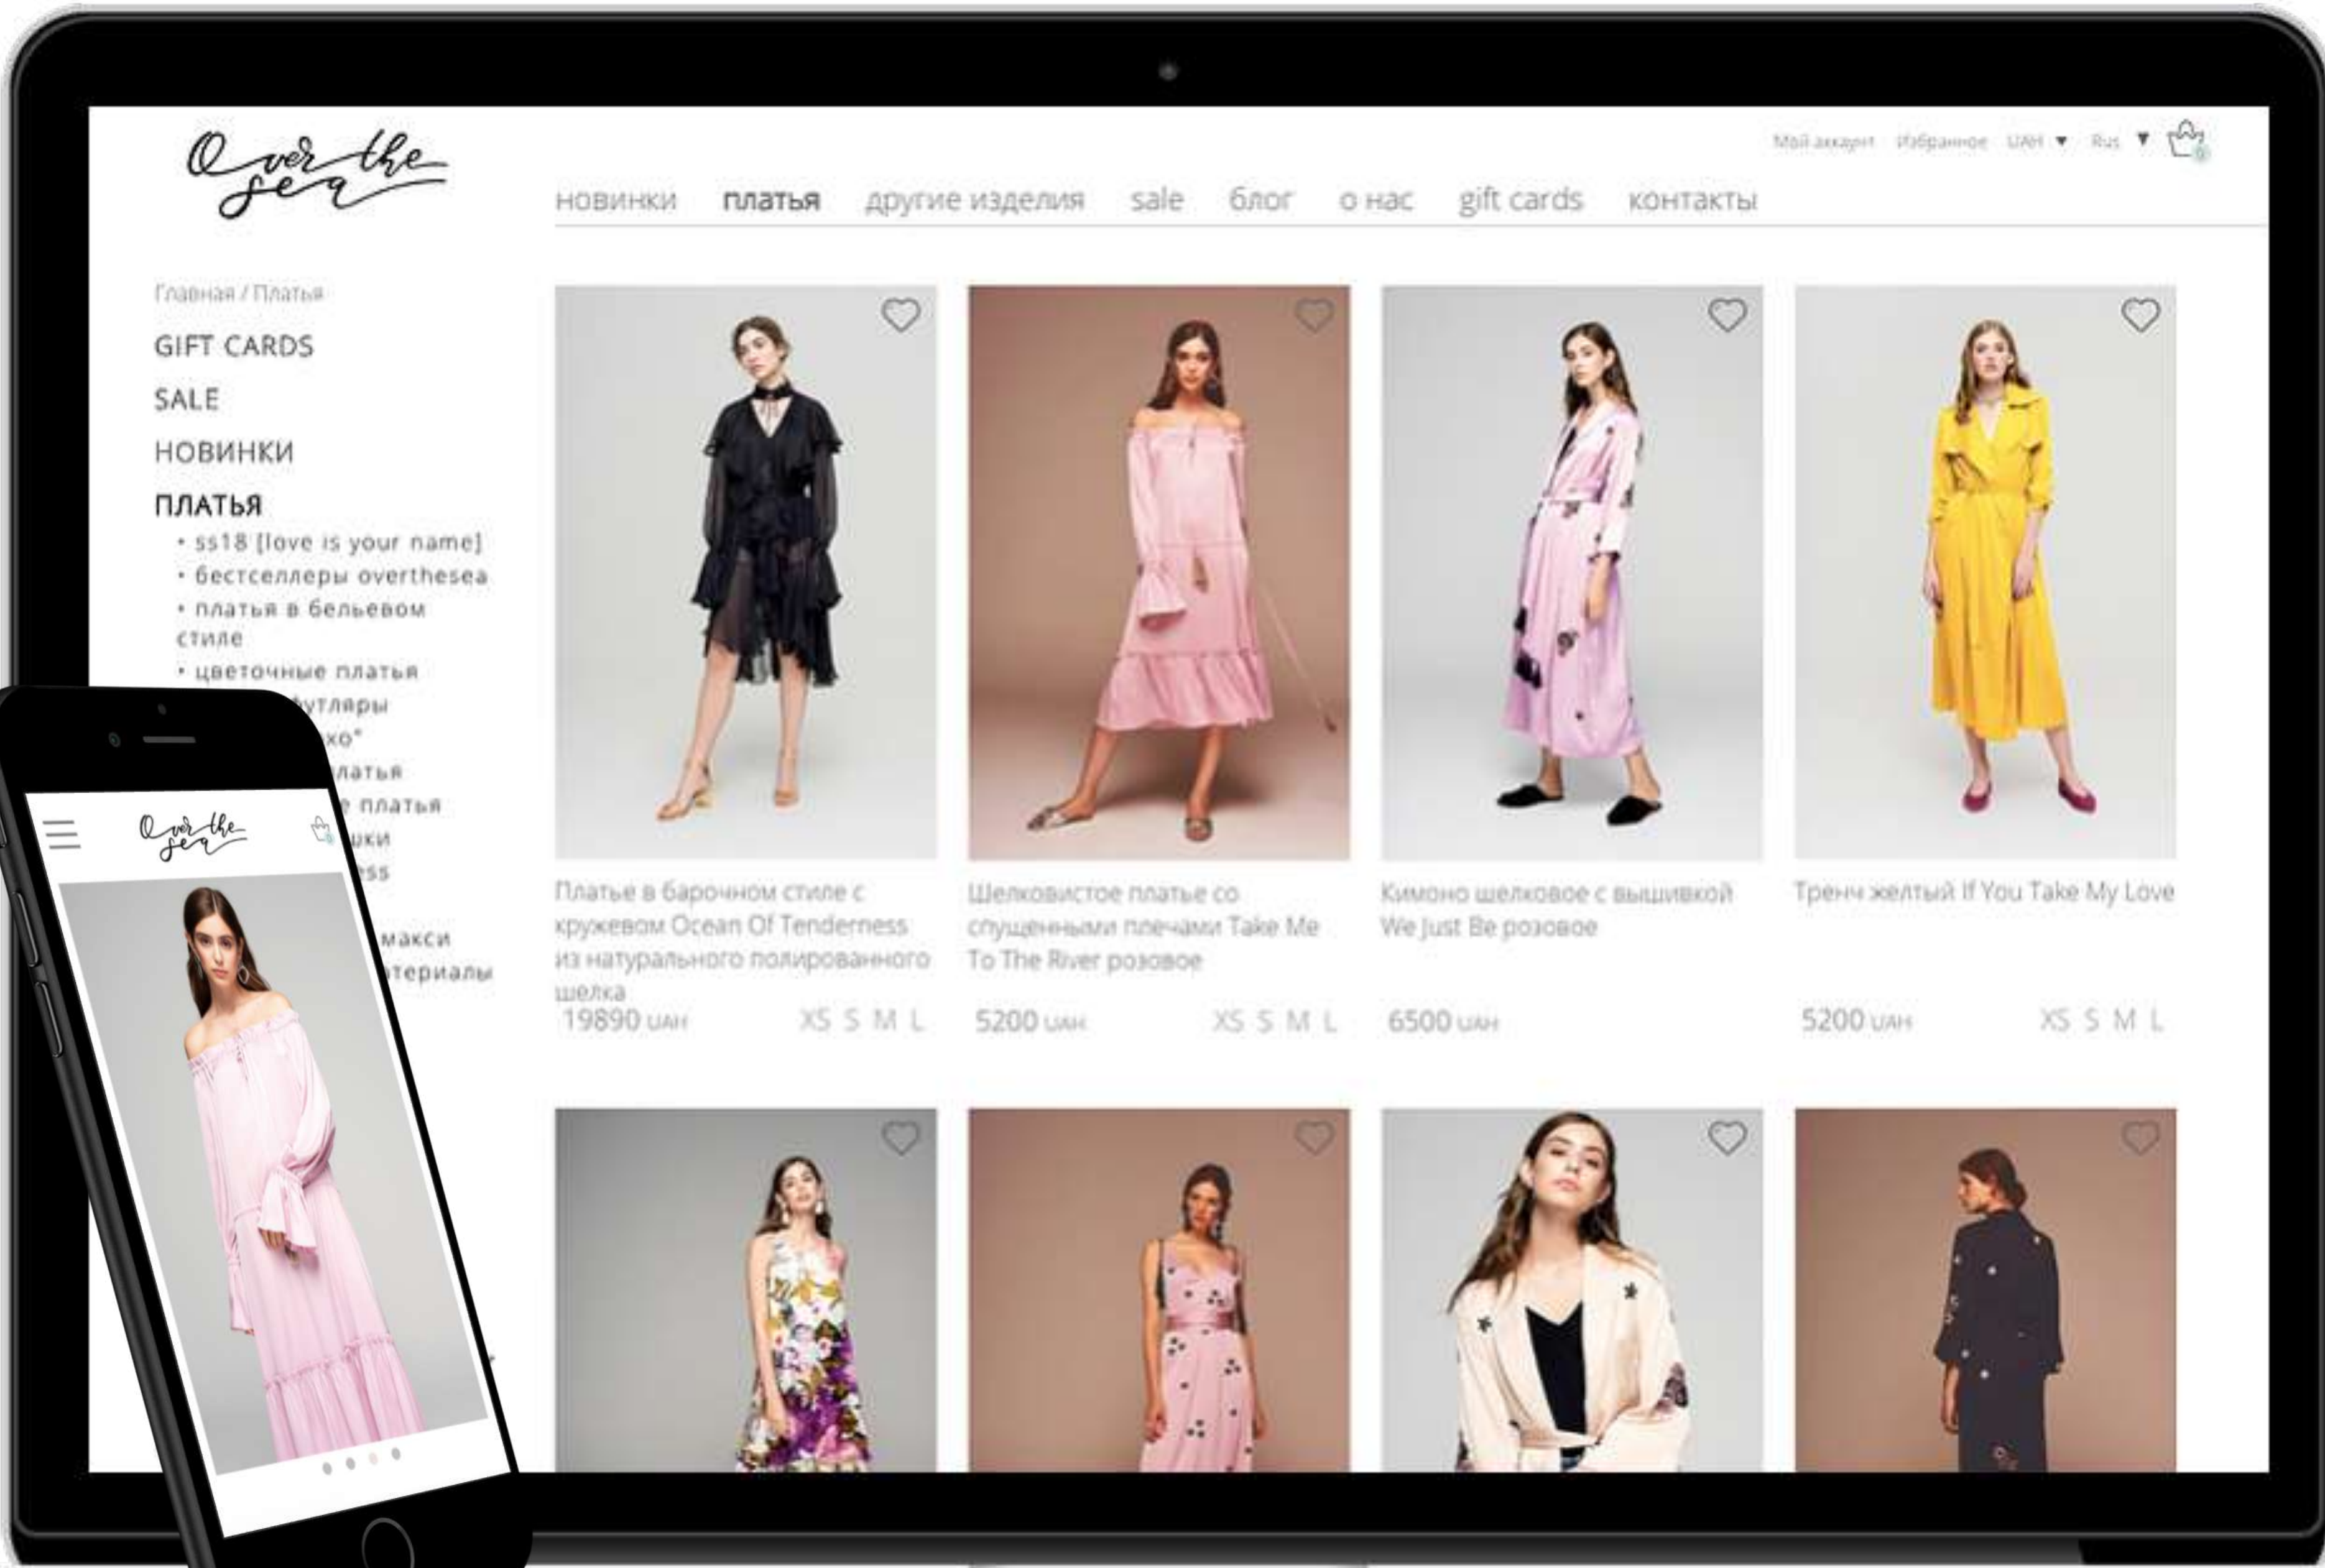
Over the sea

Мой аккаунт Избранное UAH ▼ Rus ▼

новинки платья другие изделия sale блог о нас gift cards контакты

Главная / Платья

GIFT CARDS
SALE
НОВИНКИ
ПЛАТЬЯ
• ss18 [love is your name]
• бестселлеры overthesea
• платья в бельевом стиле
• цветочные платья
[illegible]футляры
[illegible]хо"
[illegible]латья
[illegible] платья
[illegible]ки
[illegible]ss
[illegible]макси
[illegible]териалы

Платье в барочном стиле с кружевом Ocean Of Tenderness из натурального полированного шелка
19890 UAH XS S M L

Шелковистое платье со спущенными плечами Take Me To The River розовое
5200 UAH XS S M L

Кимоно шелковое с вышивкой We Just Be розовое
6500 UAH

Тренч желтый If You Take My Love
5200 UAH XS S M L

Over the sea